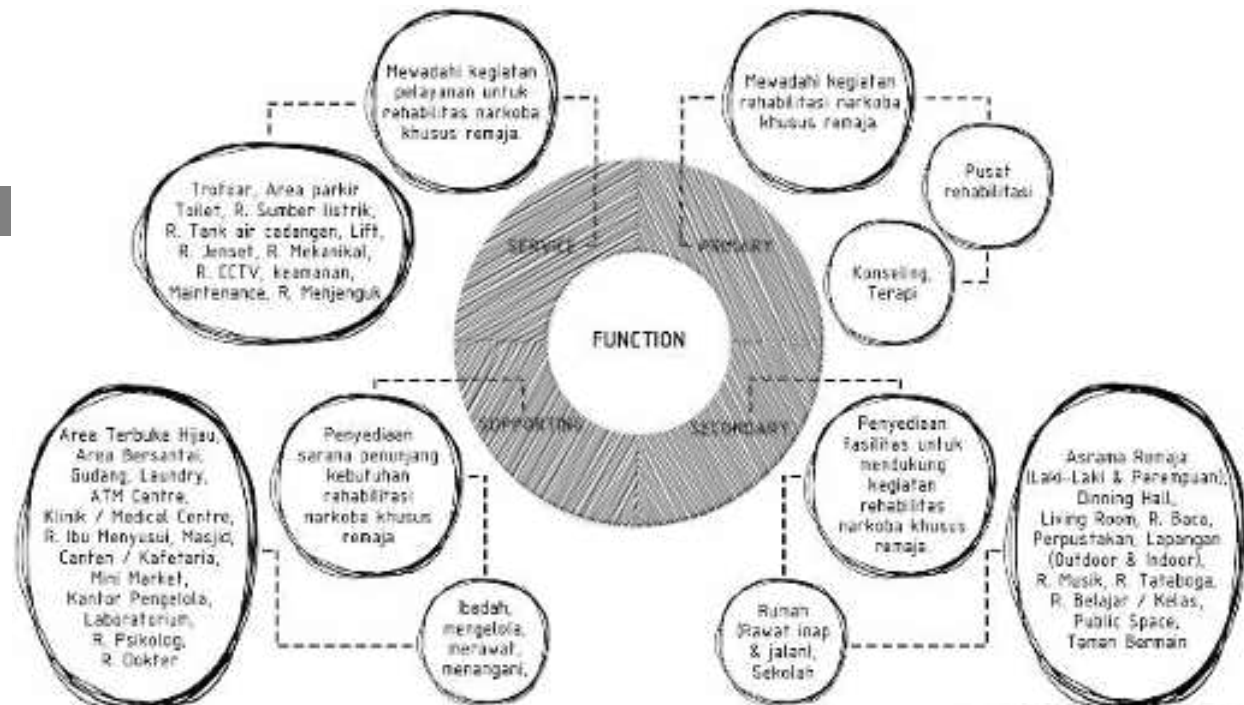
Mewadahi kegiatan pelayanan untuk rehabilitas narkoba khusus remaja.

Mewadahi kegiatan rehabilitasi narkoba khusus remaja.

Trotoar, Area parkir Toilet, R. Sumber listrik, R. Tank air cadangan, Lift, R. Jenset, R. Mekanikal, R. CCTV, keamanan, Maintenance, R. Menjenguk

SERVICE

PRIMARY

Pusat rehabilitasi

Konseling, Terapi

FUNCTION

SUPPORTING

SECONDARY

Area Terbuka Hijau, Area Bersantai, Gudang, Laundry, ATM Centre, Klinik / Medical Centre, R. Ibu Menyusui, Masjid, Canten / Kafetaria, Mini Market, Kantor Pengelola, Laboratorium, R. Psikolog, R. Dokter

Penyediaan sarana penunjang kebutuhan rehabilitasi narkoba khusus remaja

Penyediaan fasilitas untuk mendukung kegiatan rehabilitas narkoba khusus remaja.

Asrama Remaja (Laki-Laki & Perempuan), Dinning Hall, Living Room, R. Baca, Perpustakan, Lapangan (Outdoor & Indoor), R. Musik, R. Tataboga, R. Belajar / Kelas, Public Space, Taman Bermain

Ibadah, mengelola, merawat, menangani,

Rumah (Rawat inap & jalan), Sekolah